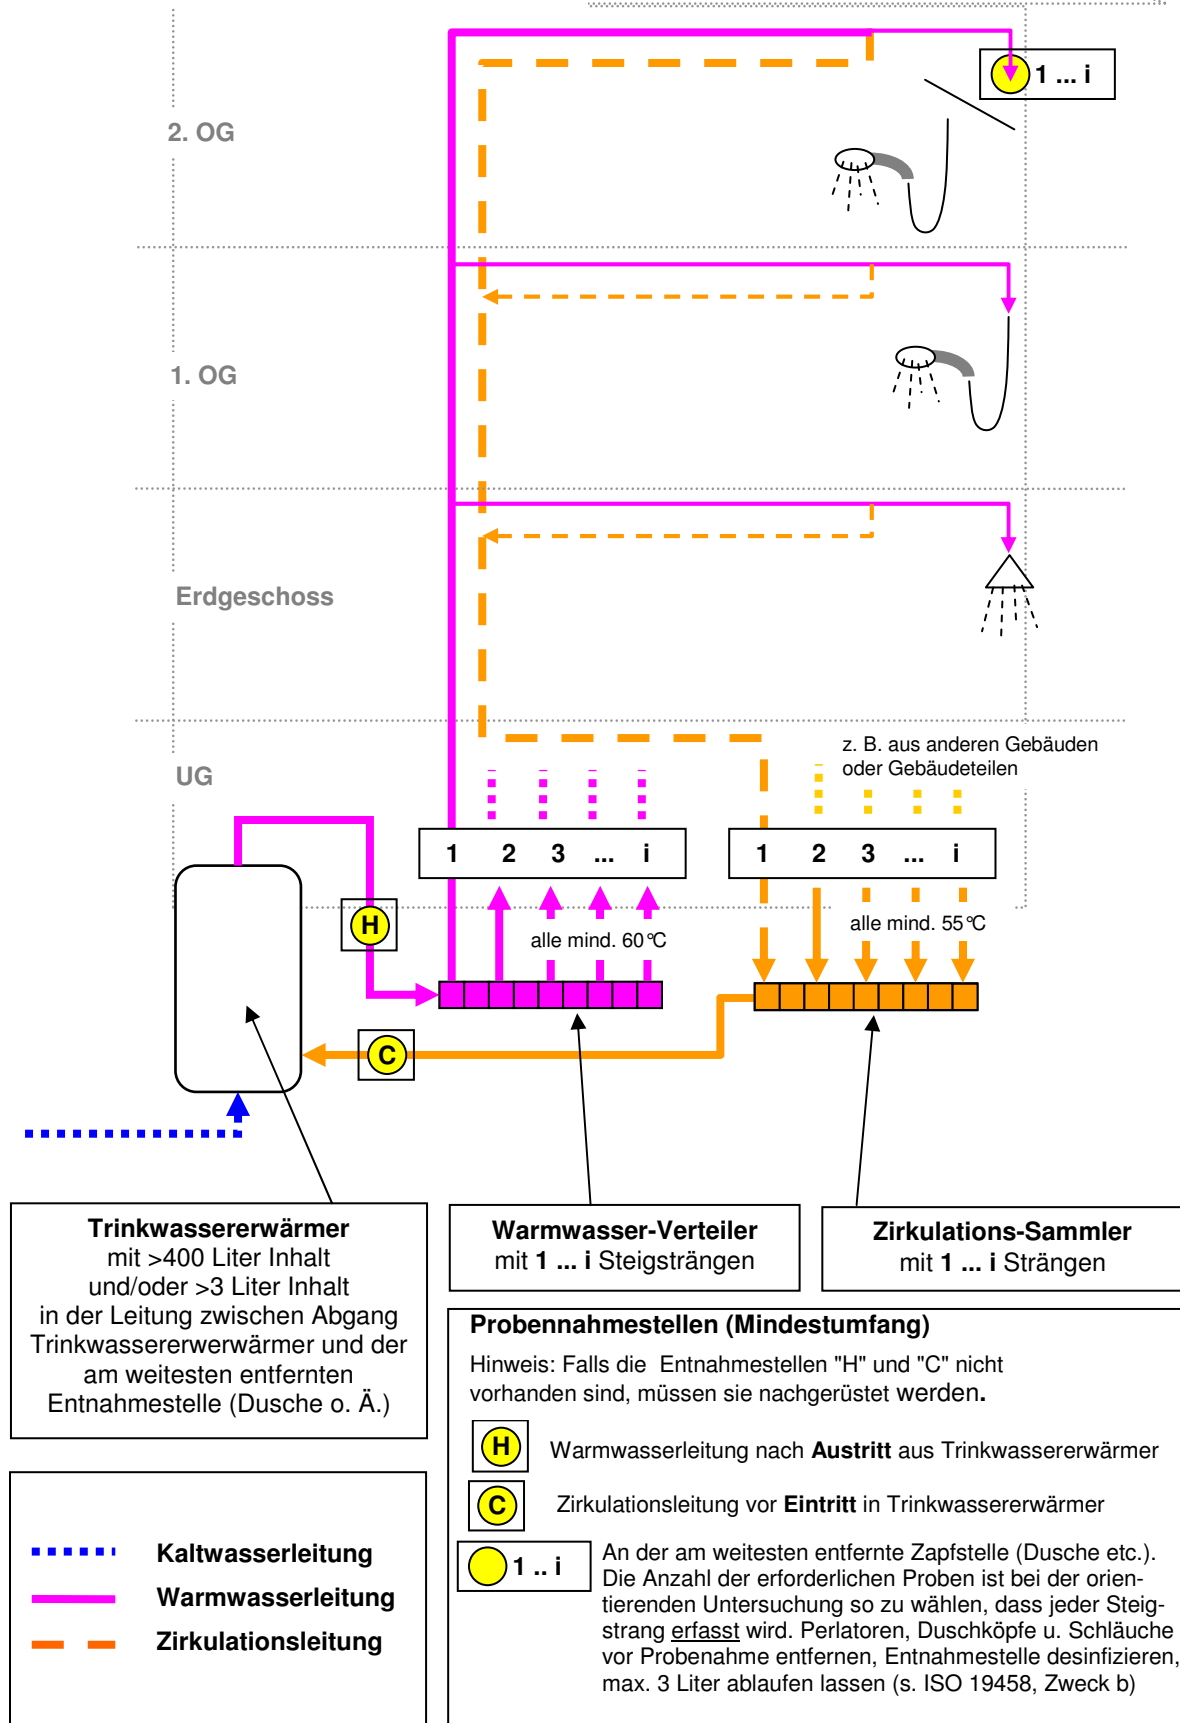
1 ... i

2. OG

1. OG

Erdgeschoss

UG

z. B. aus anderen Gebäuden oder Gebäudeteilen

1 2 3 ... i

1 2 3 ... i

H

alle mind. 60 °C

alle mind. 55 °C

C

**Trinkwassererwärmer**
mit >400 Liter Inhalt
und/oder >3 Liter Inhalt
in der Leitung zwischen Abgang Trinkwassererwerwärmer und der am weitesten entfernten Entnahmestelle (Dusche o. Ä.)

**Warmwasser-Verteiler**
mit **1 ... i** Steigsträngen

**Zirkulations-Sammler**
mit **1 ... i** Strängen

**Probennahmestellen (Mindestumfang)**

Hinweis: Falls die Entnahmestellen "H" und "C" nicht vorhanden sind, müssen sie nachgerüstet werden.

H Warmwasserleitung nach **Austritt** aus Trinkwassererwärmer

C Zirkulationsleitung vor **Eintritt** in Trinkwassererwärmer

1 .. i An der am weitesten entfernte Zapfstelle (Dusche etc.). Die Anzahl der erforderlichen Proben ist bei der orientierenden Untersuchung so zu wählen, dass jeder Steigstrang erfasst wird. Perlatoren, Duschköpfe u. Schläuche vor Probenahme entfernen, Entnahmestelle desinfizieren, max. 3 Liter ablaufen lassen (s. ISO 19458, Zweck b)

**Kaltwasserleitung**
**Warmwasserleitung**
**Zirkulationsleitung**